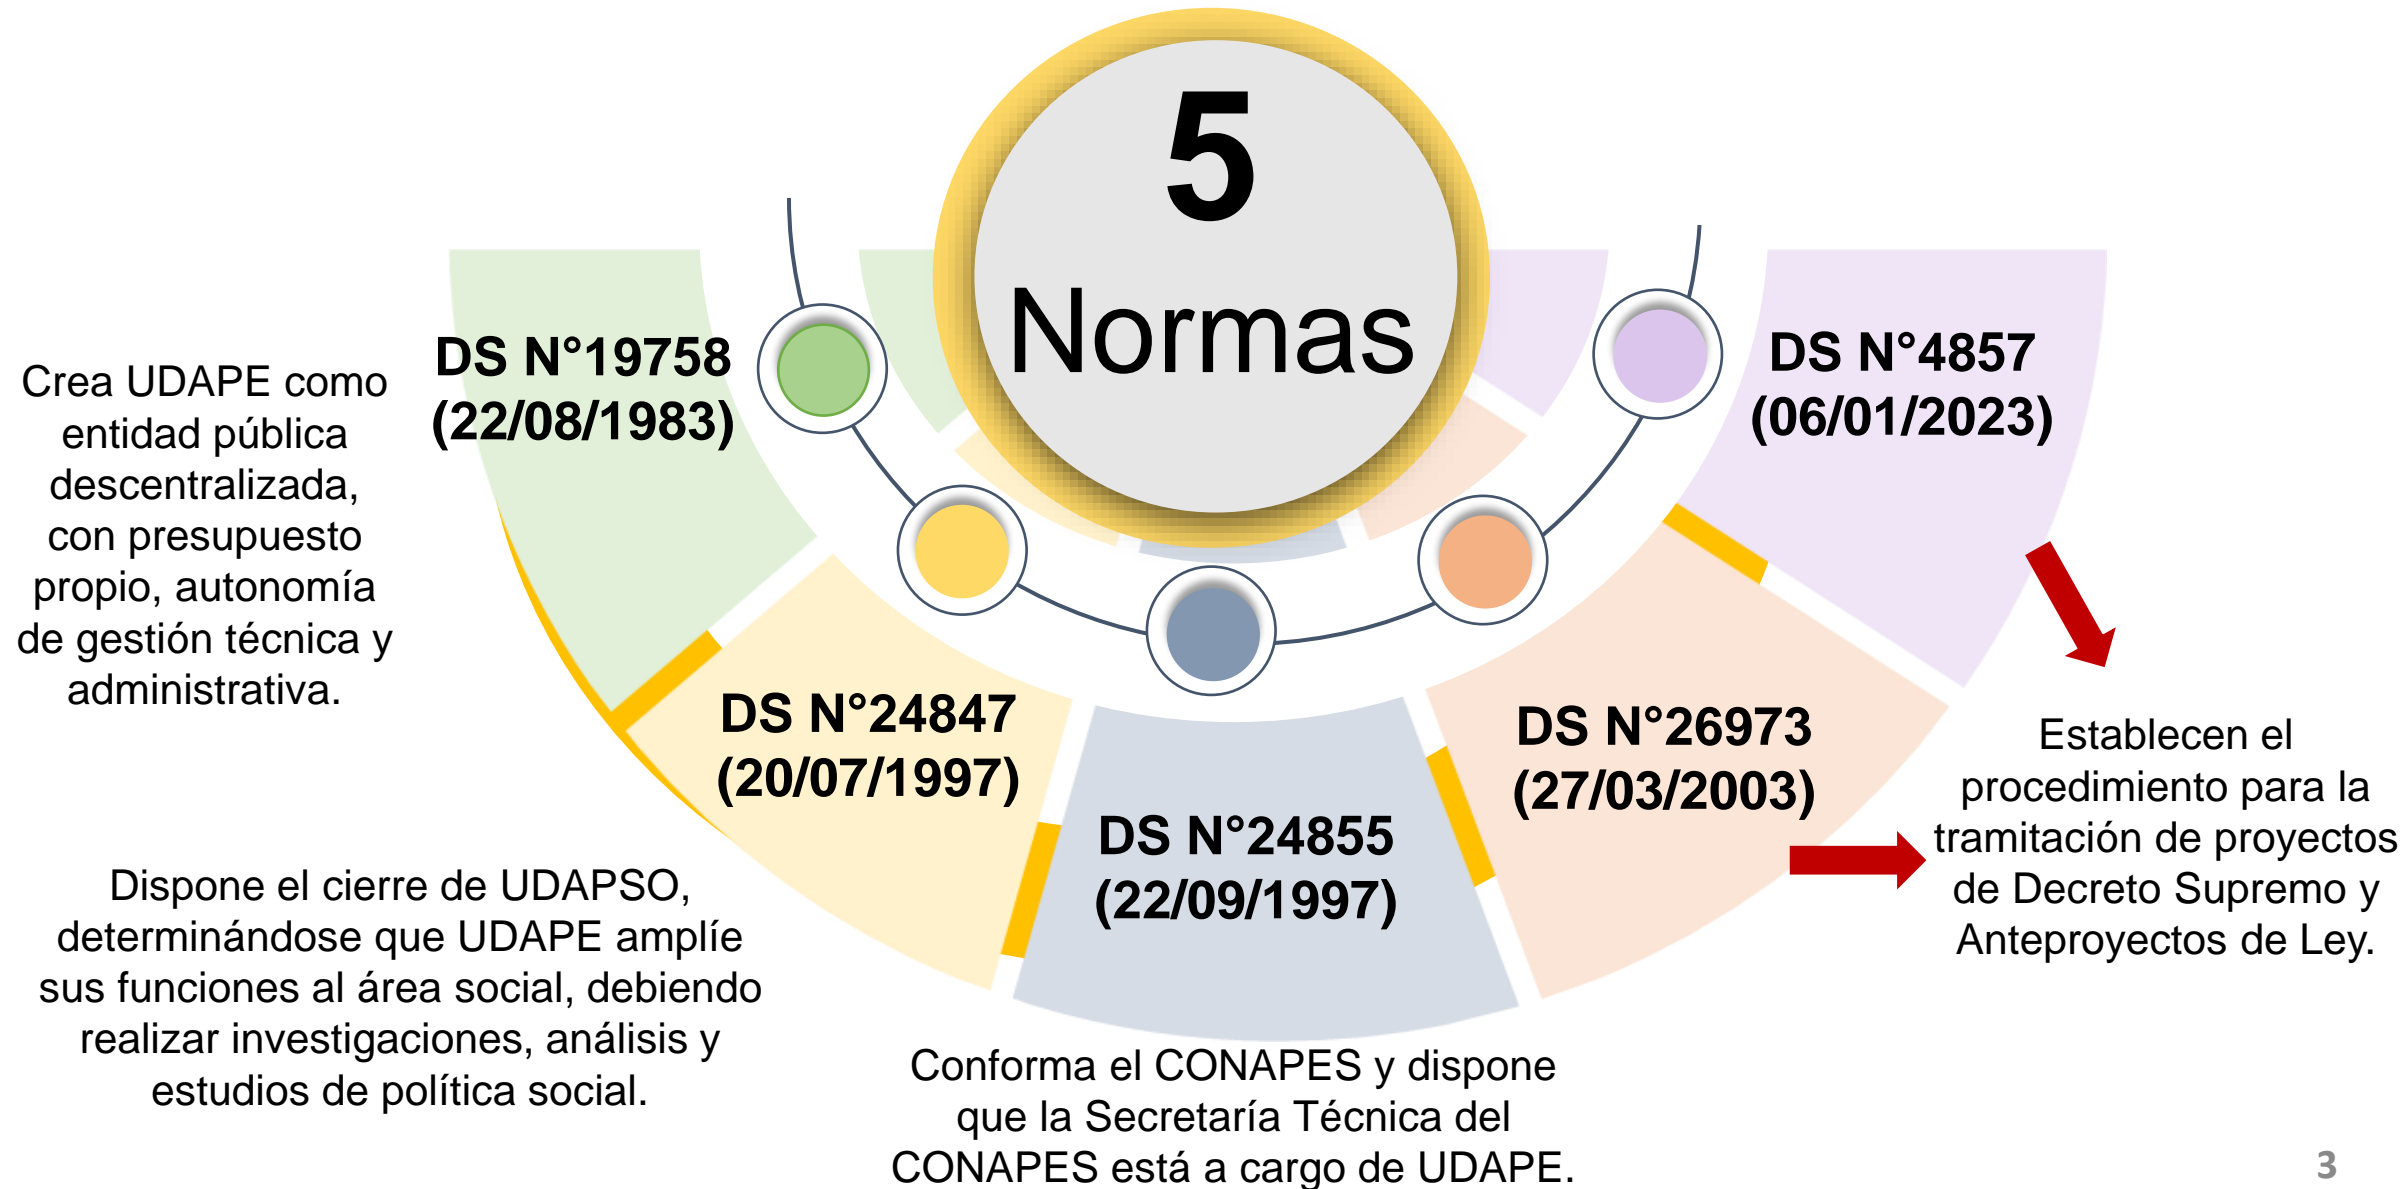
5
Normas

Crea UDAPE como entidad pública descentralizada, con presupuesto propio, autonomía de gestión técnica y administrativa.

DS N°19758
(22/08/1983)

DS N°24847
(20/07/1997)

DS N°24855
(22/09/1997)

DS N°26973
(27/03/2003)

DS N°4857
(06/01/2023)

Establecen el procedimiento para la tramitación de proyectos de Decreto Supremo y Anteproyectos de Ley.

Dispone el cierre de UDAPSO, determinándose que UDAPE amplíe sus funciones al área social, debiendo realizar investigaciones, análisis y estudios de política social.

Conforma el CONAPES y dispone que la Secretaría Técnica del CONAPES está a cargo de UDAPE.

3